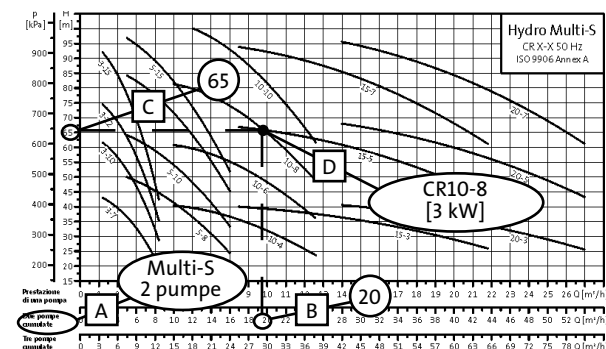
p [kPa]
H [m]

Hydro Multi-S
CR X-X 50 Hz
ISO 9906 Annex A

900
850
800
750
700
650
600
550
500
450
400
350
300
250
200

95
90
85
80
75
70
65
60
55
50
45
40
35
30
25
20
15

3-15
5-15
3-12
5-10
3-10
3-7
5-8
5-5
10-10
10-8
10-6
10-4
15-7
15-5
15-3
20-7
20-5
20-3

65
C
D
CR10-8
[3 kW]
Multi-S
2 pumpe
A
B
20

Prestazione di una pompa
Due pompe cumulate
Tre pompe cumulate

0 1 2 3 4 5 6 7 8 9 10 11 12 13 14 15 16 17 18 19 20 21 22 23 24 25 26 Q [m³/h]
0 2 4 6 8 10 12 14 16 18 20 22 24 26 28 30 32 34 36 38 40 42 44 46 48 50 52 Q [m³/h]
0 3 6 9 12 15 18 21 24 27 30 33 36 39 42 45 48 51 54 57 60 63 66 69 72 75 78 Q [m³/h]